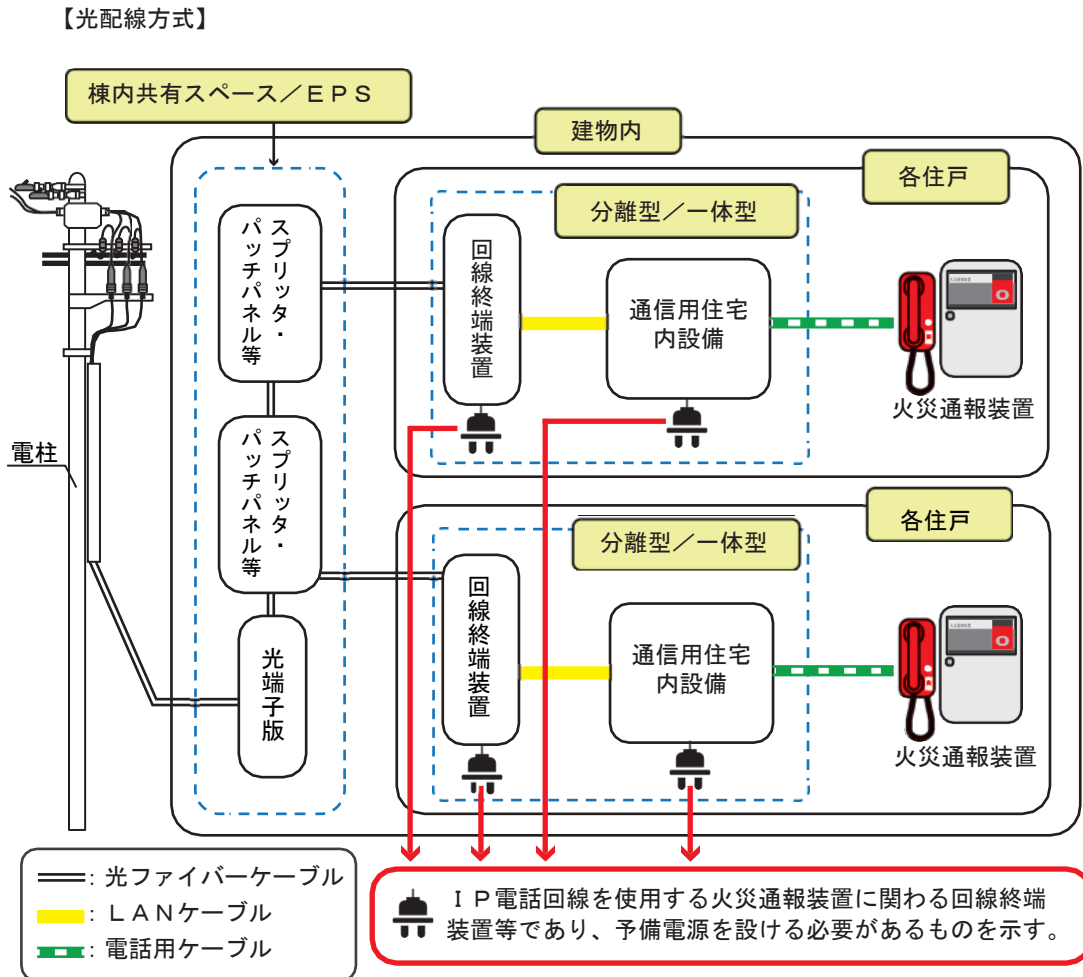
【光配線方式】

棟内共有スペース／ＥＰＳ

建物内

各住戸

分離型／一体型

スプリッタ・パッチパネル等

回線終端装置

通信用住宅内設備

火災通報装置

電柱

スプリッタ・パッチパネル等

各住戸

分離型／一体型

回線終端装置

通信用住宅内設備

光端子版

火災通報装置

：光ファイバーケーブル
：ＬＡＮケーブル
：電話用ケーブル

ＩＰ電話回線を使用する火災通報装置に関わる回線終端装置等であり、予備電源を設ける必要があるものを示す。